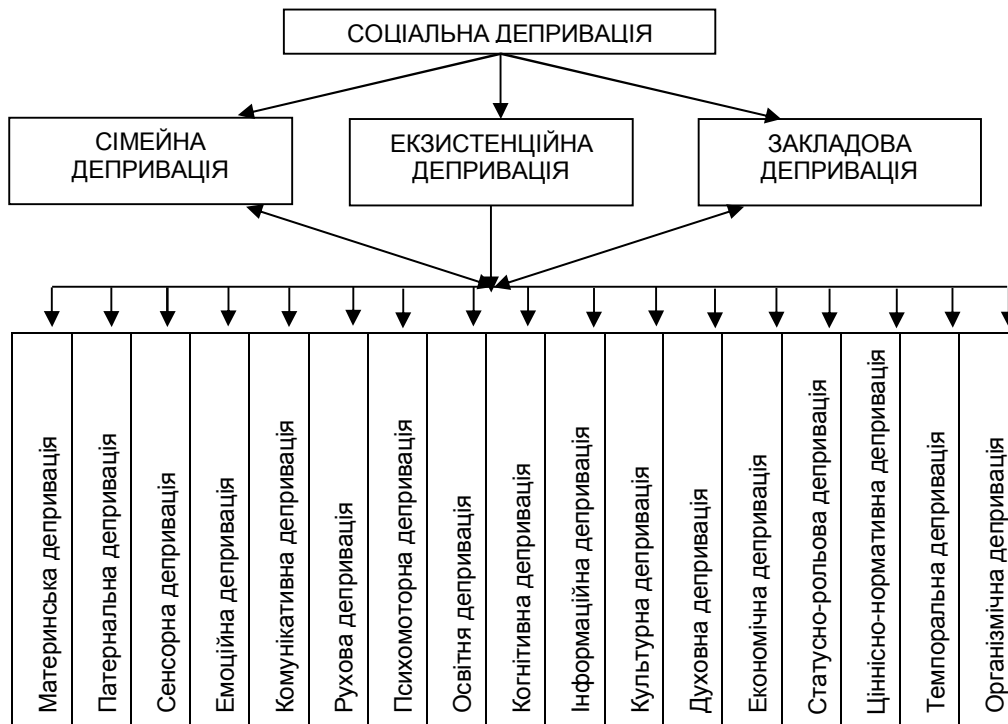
СОЦІАЛЬНА ДЕПРИВАЦІЯ

СІМЕЙНА ДЕПРИВАЦІЯ

ЕКЗИСТЕНЦІЙНА ДЕПРИВАЦІЯ

ЗАКЛАДОВА ДЕПРИВАЦІЯ

Материнська депривація

Патернальна депривація

Сенсорна депривація

Емоційна депривація

Комунікативна депривація

Рухова депривація

Психомоторна депривація

Освітня депривація

Когнітивна депривація

Інформаційна депривація

Культурна депривація

Духовна депривація

Економічна депривація

Статусно-рольова депривація

Ціннісно-нормативна депривація

Темпоральна депривація

Організмічна депривація